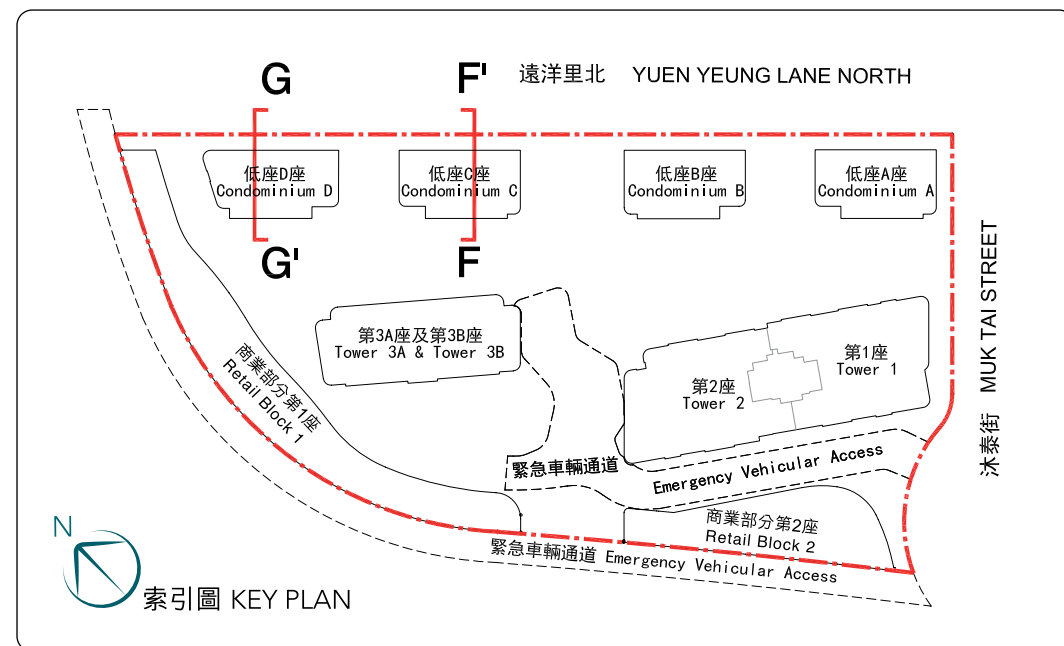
G

F'

遠洋里北 YUEN YEUNG LANE NORTH

低座D座
Condominium D

低座C座
Condominium C

低座B座
Condominium B

低座A座
Condominium A

G'

F

MUK TAI STREET

沐泰街

第3A座及第3B座
Tower 3A & Tower 3B

第1座
Tower 1

第2座
Tower 2

商業部分第1座
Retail Block 1

緊急車輛通道

Emergency Vehicular Access

商業部分第2座
Retail Block 2

緊急車輛通道 Emergency Vehicular Access

N

索引圖 KEY PLAN